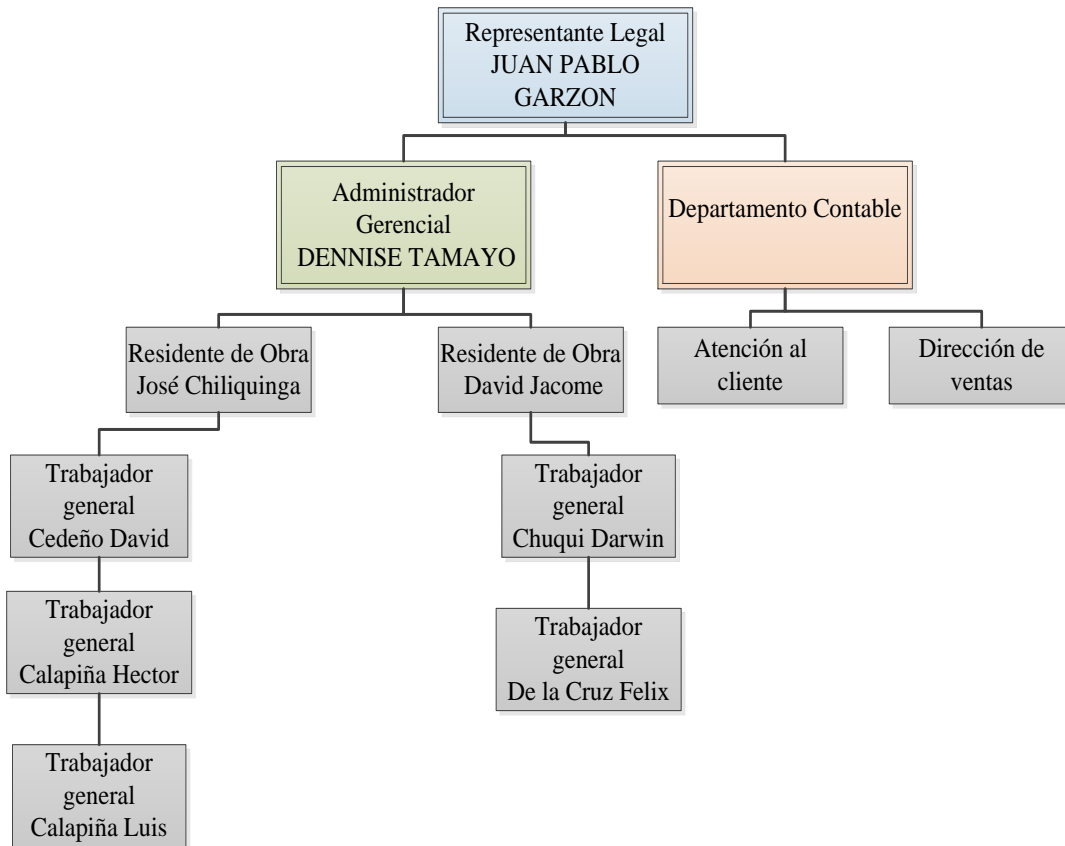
Representante Legal
JUAN PABLO GARZON

Administrador Gerencial
DENNISE TAMAYO

Departamento Contable

Residente de Obra
José Chiliquinga

Residente de Obra
David Jacome

Atención al cliente

Dirección de ventas

Trabajador general
Cedeño David

Trabajador general
Calapiña Hector

Trabajador general
Calapiña Luis

Trabajador general
Chuqui Darwin

Trabajador general
De la Cruz Felix